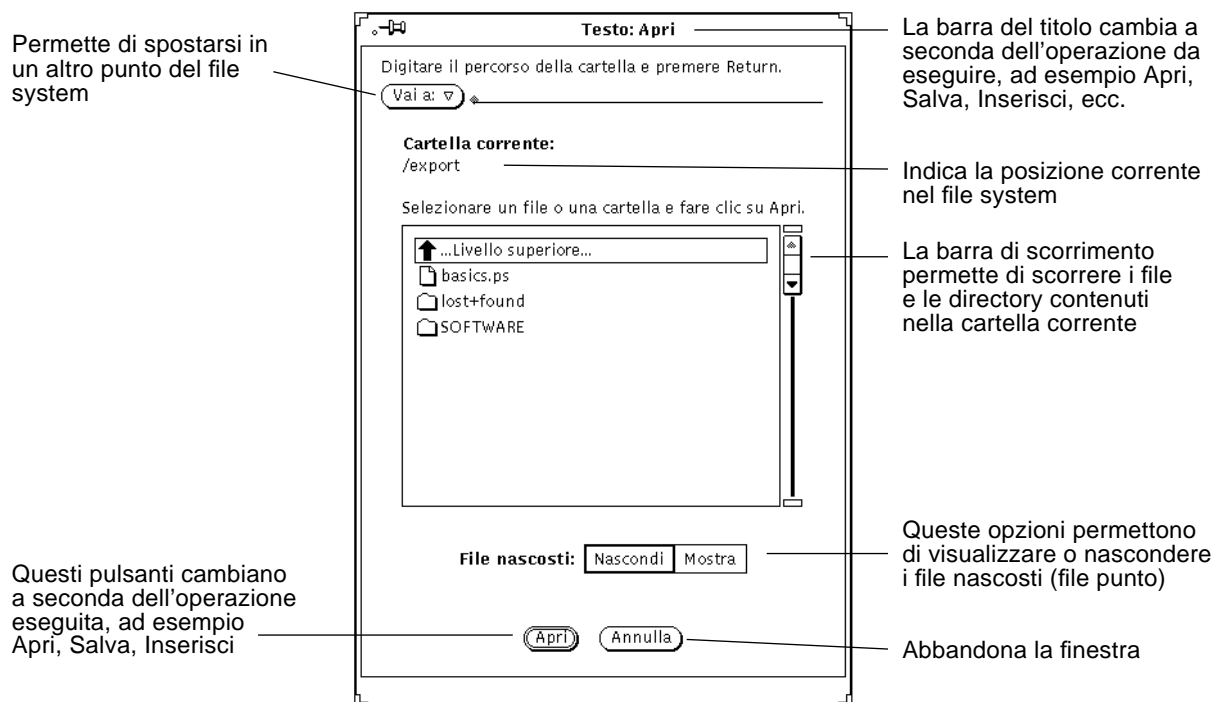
Testo: Apri

La barra del titolo cambia a seconda dell'operazione da eseguire, ad esempio Apri, Salva, Inserisci, ecc.

Permette di spostarsi in un altro punto del file system

Digitare il percorso della cartella e premere Return.

Vai a: ▽

Cartella corrente:
/export

Indica la posizione corrente nel file system

Selezionare un file o una cartella e fare clic su Apri.

...Livello superiore...
basics.ps
lost+found
SOFTWARE

La barra di scorrimento permette di scorrere i file e le directory contenuti nella cartella corrente

Queste opzioni permettono di visualizzare o nascondere i file nascosti (file punto)

File nascosti: Nascondi Mostra

Questi pulsanti cambiano a seconda dell'operazione eseguita, ad esempio Apri, Salva, Inserisci

Apri Annulla

Abbandona la finestra